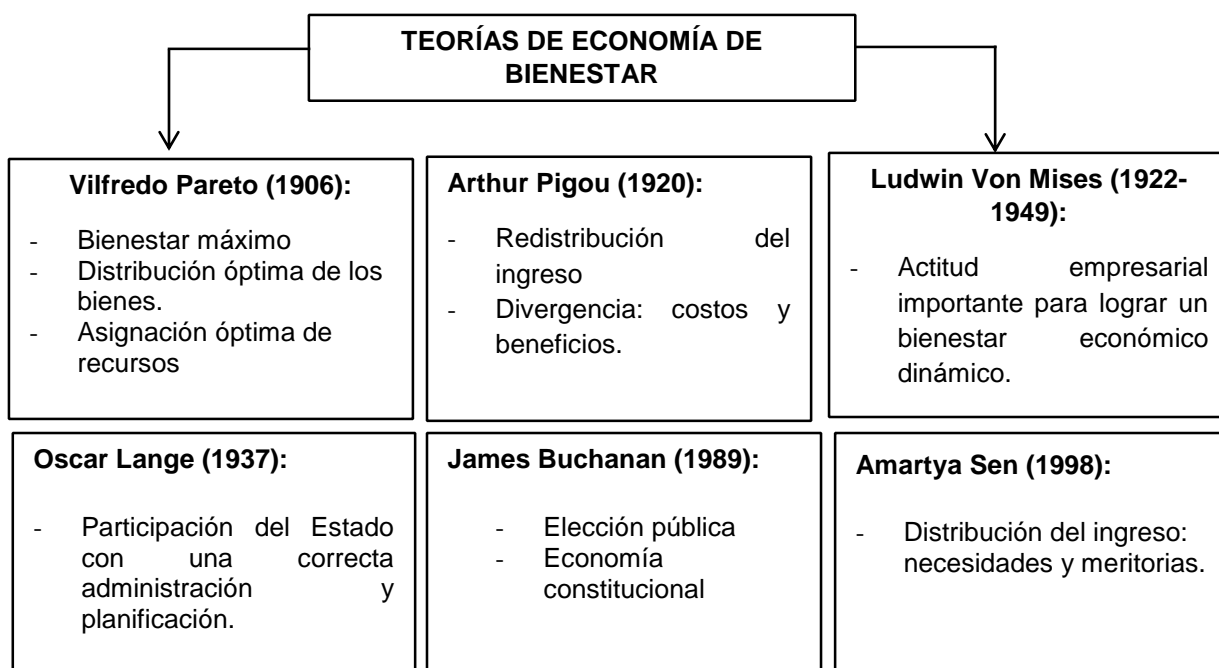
TEORÍAS DE ECONOMÍA DE BIENESTAR

Vilfredo Pareto (1906):

- Bienestar máximo
- Distribución óptima de los bienes.
- Asignación óptima de recursos

Arthur Pigou (1920):

- Redistribución del ingreso
- Divergencia: costos y beneficios.

Ludwin Von Mises (1922-1949):

- Actitud empresarial importante para lograr un bienestar económico dinámico.

Oscar Lange (1937):

- Participación del Estado con una correcta administración y planificación.

James Buchanan (1989):

- Elección pública
- Economía constitucional

Amartya Sen (1998):

- Distribución del ingreso: necesidades y meritorias.